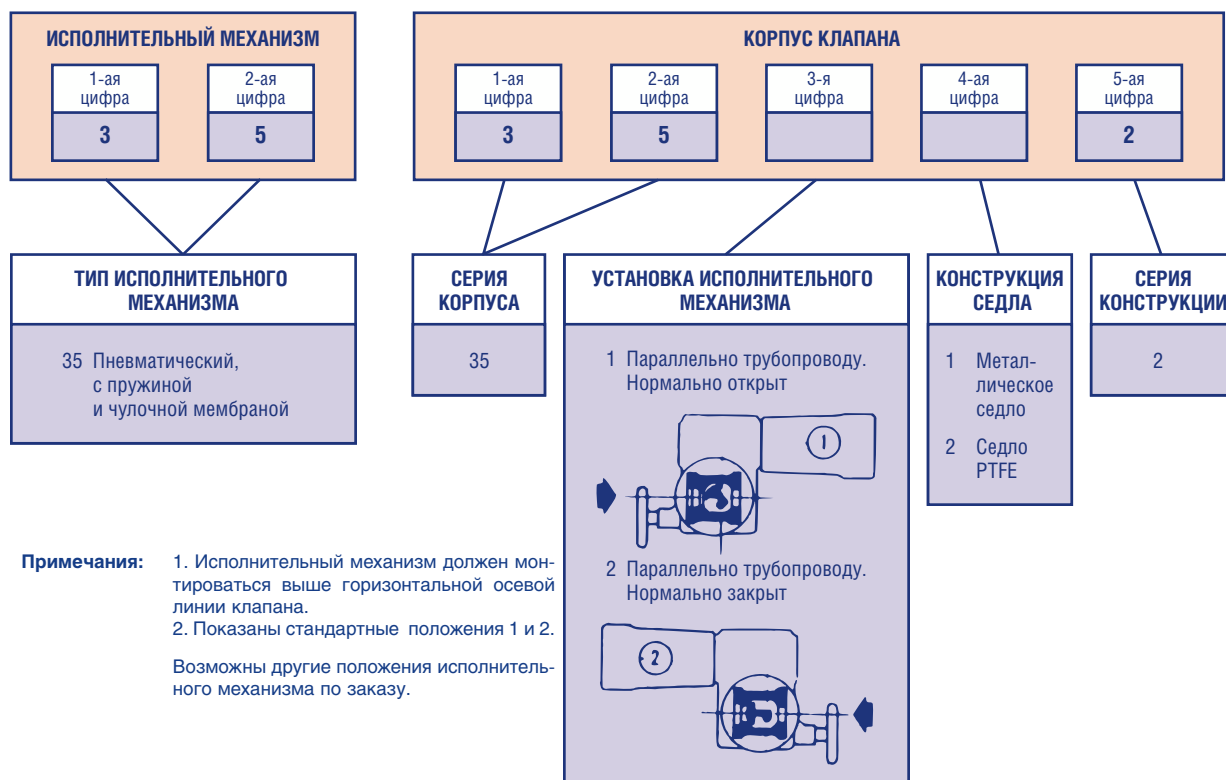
ИСПОЛНИТЕЛЬНЫЙ МЕХАНИЗМ

1-ая цифра
3

2-ая цифра
5

КОРПУС КЛАПАНА

1-ая цифра
3

2-ая цифра
5

3-я цифра

4-ая цифра

5-ая цифра
2

ТИП ИСПОЛНИТЕЛЬНОГО МЕХАНИЗМА

35 Пневматический, с пружиной и чулочной мембраной

СЕРИЯ КОРПУСА

35

УСТАНОВКА ИСПОЛНИТЕЛЬНОГО МЕХАНИЗМА

1 Параллельно трубопроводу. Нормально открыт

1

2 Параллельно трубопроводу. Нормально закрыт

2

КОНСТРУКЦИЯ СЕДЛА

1 Металлическое седло

2 Седло PTFE

СЕРИЯ КОНСТРУКЦИИ

2

Примечания: 1. Исполнительный механизм должен монтироваться выше горизонтальной осевой линии клапана.
2. Показаны стандартные положения 1 и 2.

Возможны другие положения исполнительного механизма по заказу.